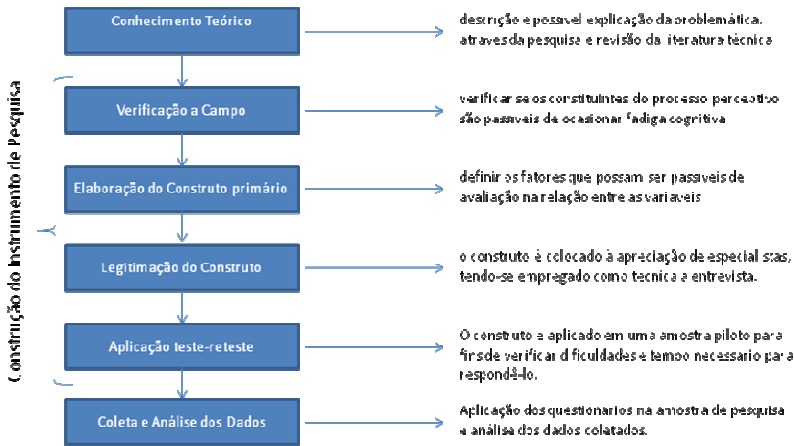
Construção do Instrumento de Pesquisa

Conhecimento Teórico

descrição e possível explicação da problemática, através da pesquisa e revisão da literatura técnica

Verificação a Campo

verificar se os constituintes do processo perceptivo são passíveis de ocasionar fadiga cognitiva

Elaboração do Construto primário

definir os fatores que possam ser passíveis de avaliação na relação entre as variáveis

Legitimação do Construto

o construto é colocado à apreciação de especialistas, tendo-se empregado como técnica a entrevista.

Aplicação teste-reteste

O construto é aplicado em uma amostra piloto para fins de verificar dificuldades e tempo necessário para a respondê-lo.

Coleta e Análise dos Dados

Aplicação dos questionários na amostra de pesquisa e análise dos dados coletados.